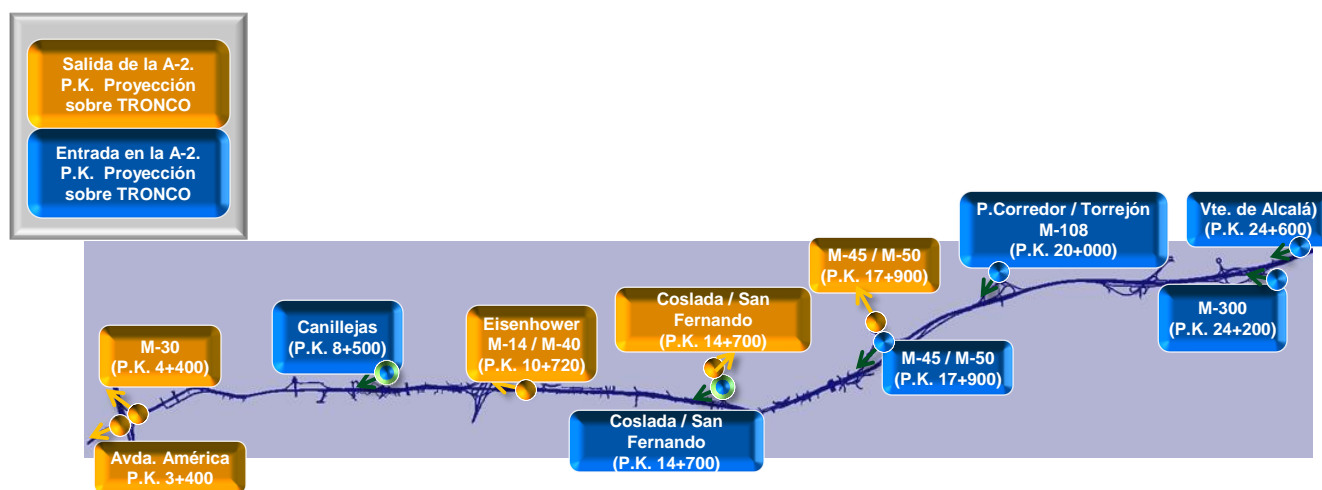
Salida de la A-2. P.K. Proyección sobre TRONCO

Entrada en la A-2. P.K. Proyección sobre TRONCO

P.Corredor / Torrejón M-108 (P.K. 20+000)

Vte. de Alcalá) (P.K. 24+600)

M-45 / M-50 (P.K. 17+900)

M-300 (P.K. 24+200)

Coslada / San Fernando (P.K. 14+700)

Canillejas (P.K. 8+500)

Eisenhower M-14 / M-40 (P.K. 10+720)

M-45 / M-50 (P.K. 17+900)

M-30 (P.K. 4+400)

Coslada / San Fernando (P.K. 14+700)

Avda. América P.K. 3+400